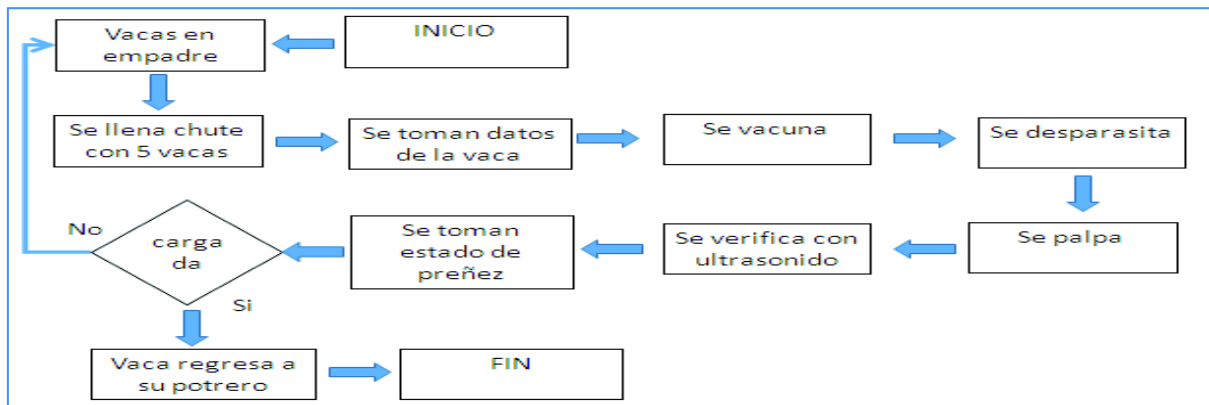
INICIO

Vacas en empadre

Se llena chute con 5 vacas

Se toman datos de la vaca

Se vacuna

Se desparasita

Se palpa

Se verifica con ultrasonido

Se toman estado de preñez

carga da

No

Si

Vaca regresa a su potrero

FIN